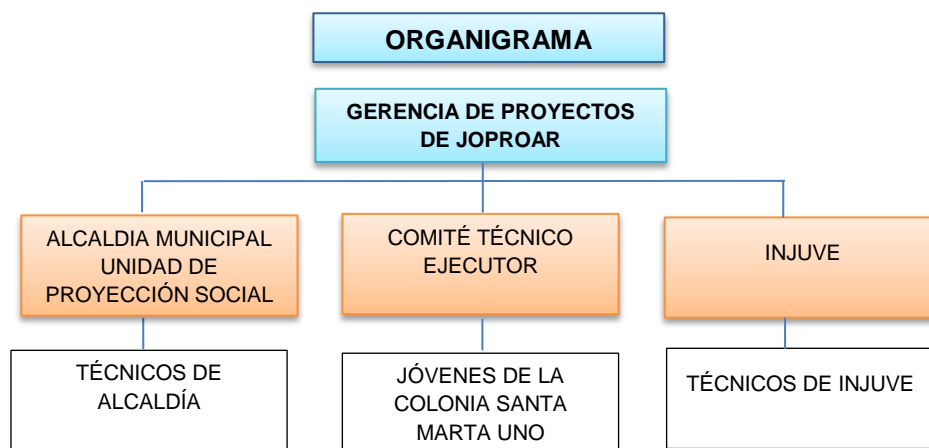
ORGANIGRAMA

GERENCIA DE PROYECTOS DE JOPROAR

ALCALDIA MUNICIPAL UNIDAD DE PROYECCIÓN SOCIAL

COMITÉ TÉCNICO EJECUTOR

INJUVE

TÉCNICOS DE ALCALDÍA

JÓVENES DE LA COLONIA SANTA MARTA UNO

TÉCNICOS DE INJUVE